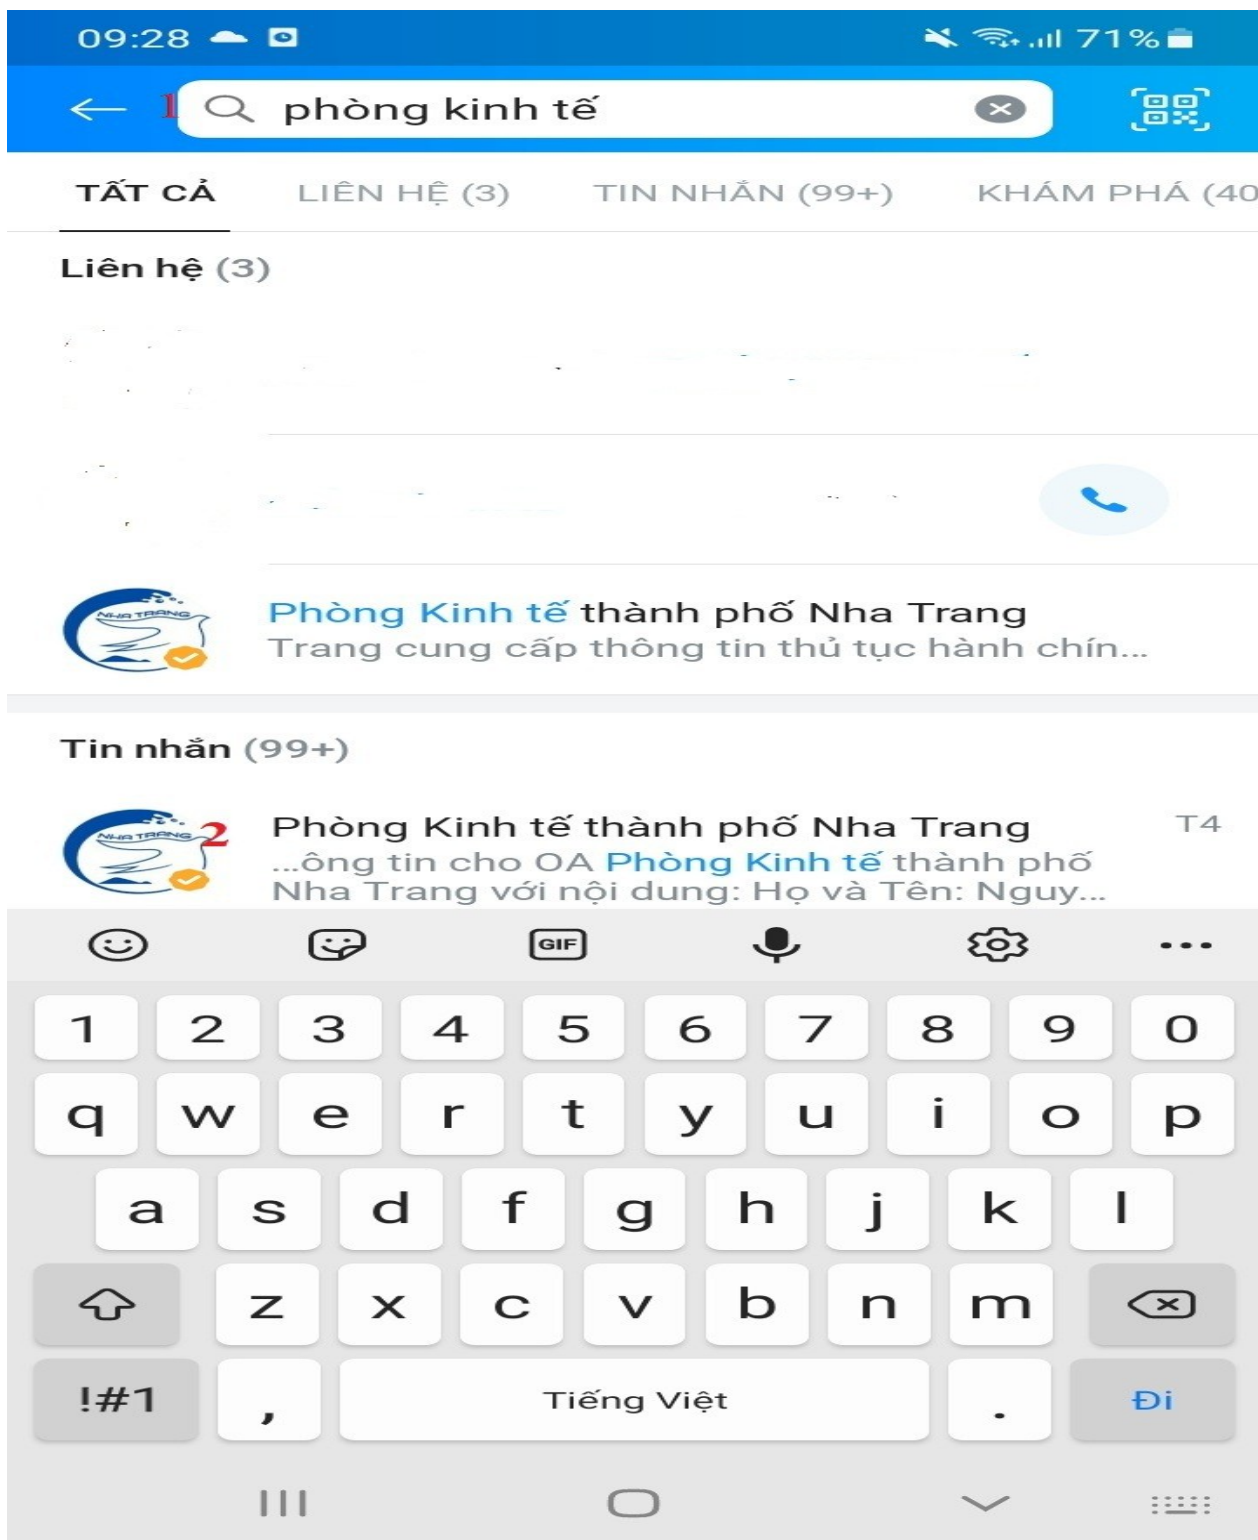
09:28 71%

1 phòng kinh tế

TẤT CẢ LIÊN HỆ (3) TIN NHẮN (99+) KHÁM PHÁ (40

Liên hệ (3)

NHA TRANG

Phòng Kinh tế thành phố Nha Trang
Trang cung cấp thông tin thủ tục hành chín...

Tin nhắn (99+)

NHA TRANG 2

Phòng Kinh tế thành phố Nha Trang T4
...ông tin cho OA Phòng Kinh tế thành phố Nha Trang với nội dung: Họ và Tên: Nguy...

GIF

1 2 3 4 5 6 7 8 9 0
q w e r t y u i o p
a s d f g h j k l
z x c v b n m
!#1 , Tiếng Việt . Đi